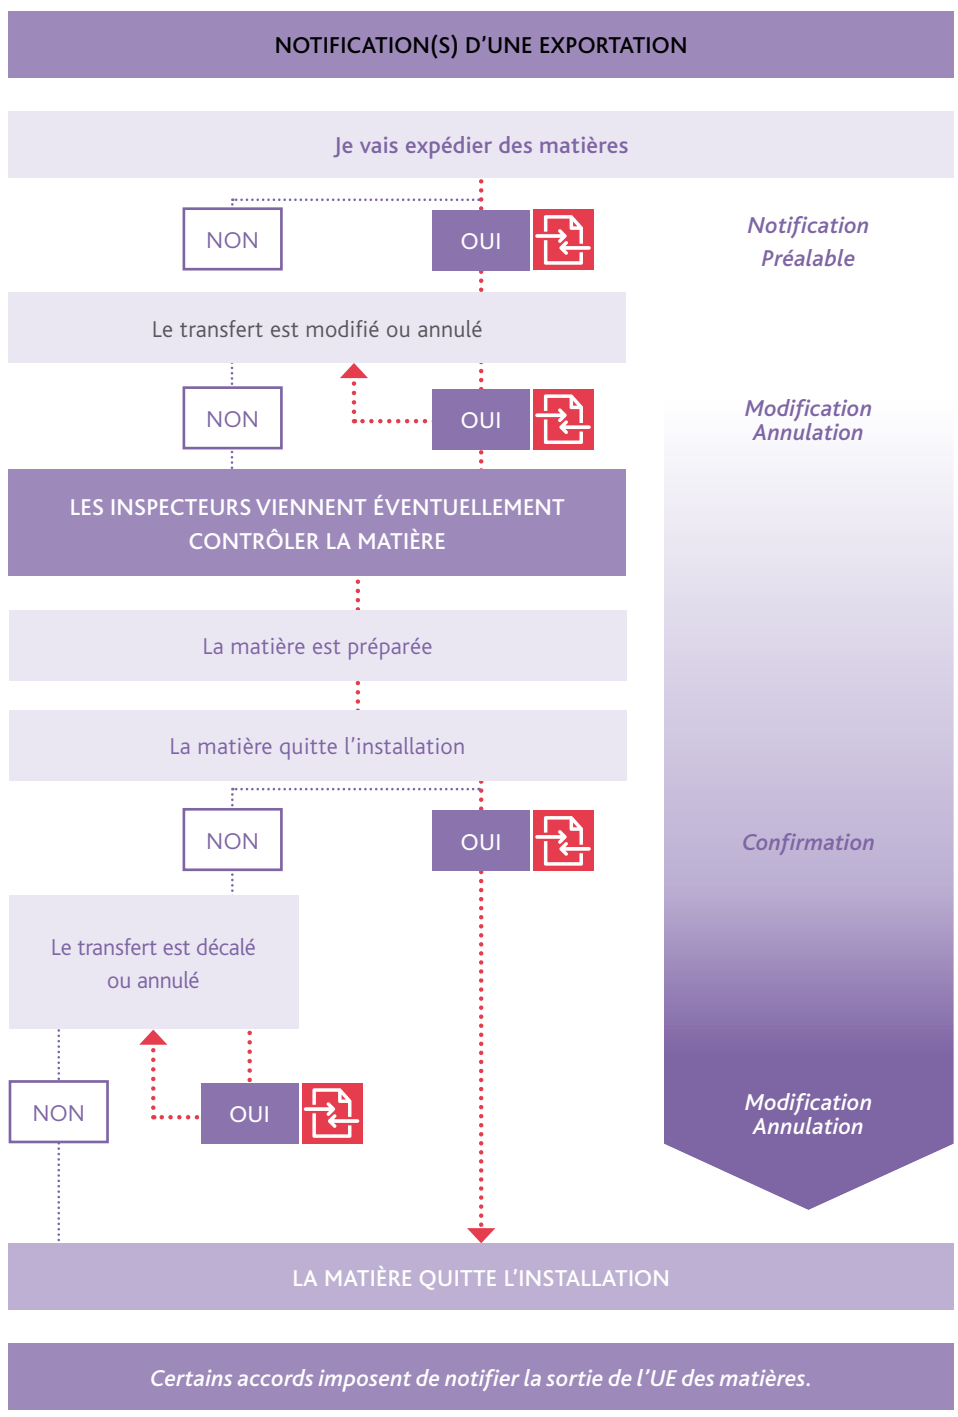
NOTIFICATION(S) D'UNE EXPORTATION

Je vais expédier des matières

NON

OUI

Notification Préalable

Le transfert est modifié ou annulé

NON

OUI

Modification Annulation

LES INSPECTEURS VIENNENT ÉVENTUELLEMENT CONTRÔLER LA MATIÈRE

La matière est préparée

La matière quitte l'installation

NON

OUI

Confirmation

Le transfert est décalé ou annulé

NON

OUI

Modification Annulation

LA MATIÈRE QUITTE L'INSTALLATION

Certains accords imposent de notifier la sortie de l'UE des matières.